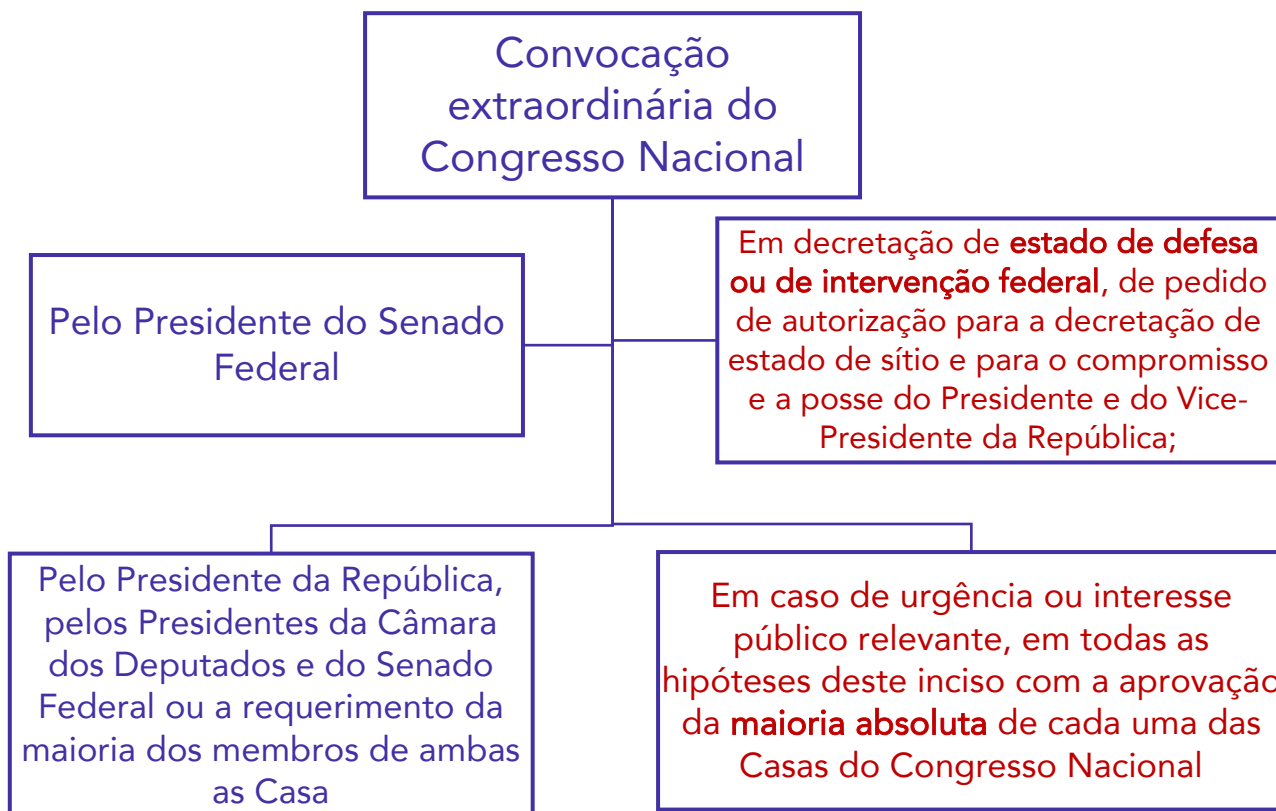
Convocação extraordinária do Congresso Nacional

Pelo Presidente do Senado Federal

Em decretação de estado de defesa ou de intervenção federal, de pedido de autorização para a decretação de estado de sítio e para o compromisso e a posse do Presidente e do Vice-Presidente da República;

Pelo Presidente da República, pelos Presidentes da Câmara dos Deputados e do Senado Federal ou a requerimento da maioria dos membros de ambas as Casa

Em caso de urgência ou interesse público relevante, em todas as hipóteses deste inciso com a aprovação da maioria absoluta de cada uma das Casas do Congresso Nacional